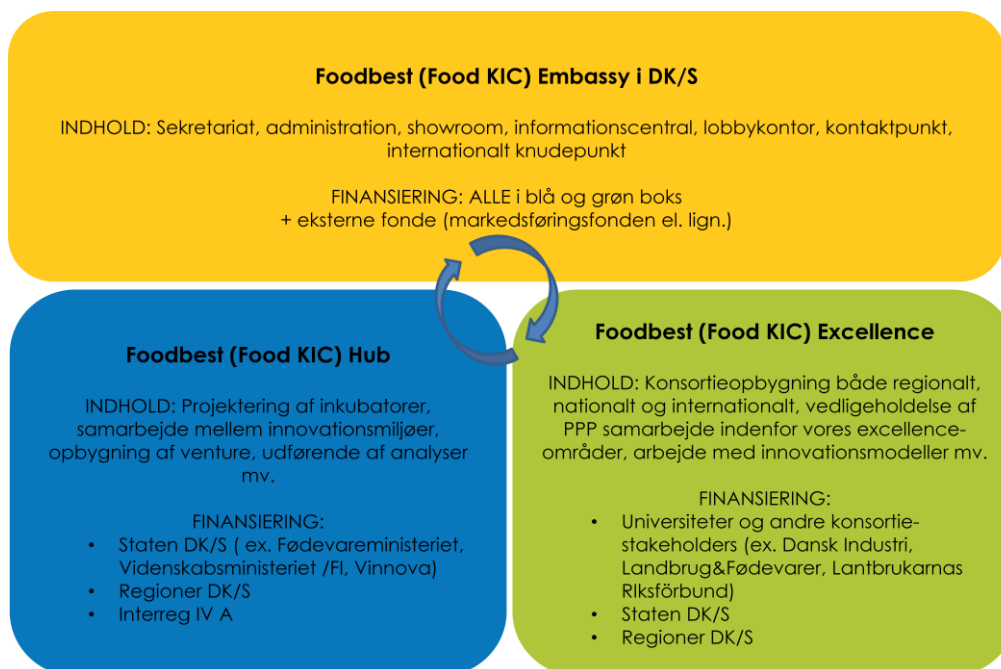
Foodbest (Food KIC) Embassy i DK/S

INDHOLD: Sekretariat, administration, showroom, informationscentral, lobbykontor, kontaktpunkt, internationalt knudepunkt

FINANSIERING: ALLE i blå og grøn boks
+ eksterne fonde (markedsføringsfonden el. lign.)

Foodbest (Food KIC) Hub

INDHOLD: Projektering af inkubatorer, samarbejde mellem innovationsmiljøer, opbygning af venture, udførende af analyser mv.

FINANSIERING:
- Staten DK/S ( ex. Fødevareministeriet, Videnskabsministeriet /FI, Vinnova)
- Regioner DK/S
- Interreg IV A

Foodbest (Food KIC) Excellence

INDHOLD: Konsortieopbygning både regionalt, nationalt og internationalt, vedligeholdelse af PPP samarbejde indenfor vores excellence-områder, arbejde med innovationsmodeller mv.

FINANSIERING:
- Universiteter og andre konsortie-stakeholders (ex. Dansk Industri, Landbrug&Fødevarer, Lantbrukarnas RIksförbund)
- Staten DK/S
- Regioner DK/S